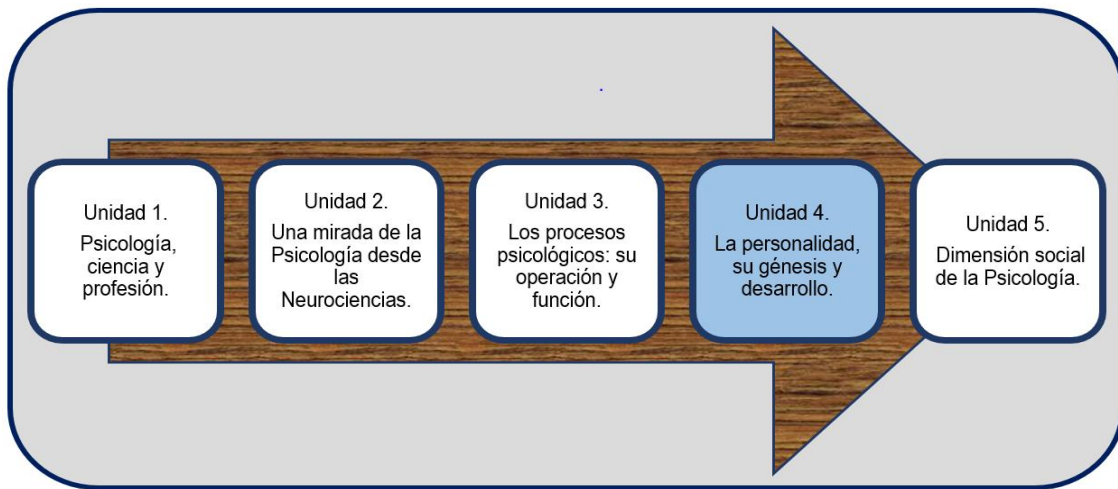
Unidad 1.
Psicología, ciencia y profesión.

Unidad 2.
Una mirada de la Psicología desde las Neurociencias.

Unidad 3.
Los procesos psicológicos: su operación y función.

Unidad 4.
La personalidad, su génesis y desarrollo.

Unidad 5.
Dimensión social de la Psicología.